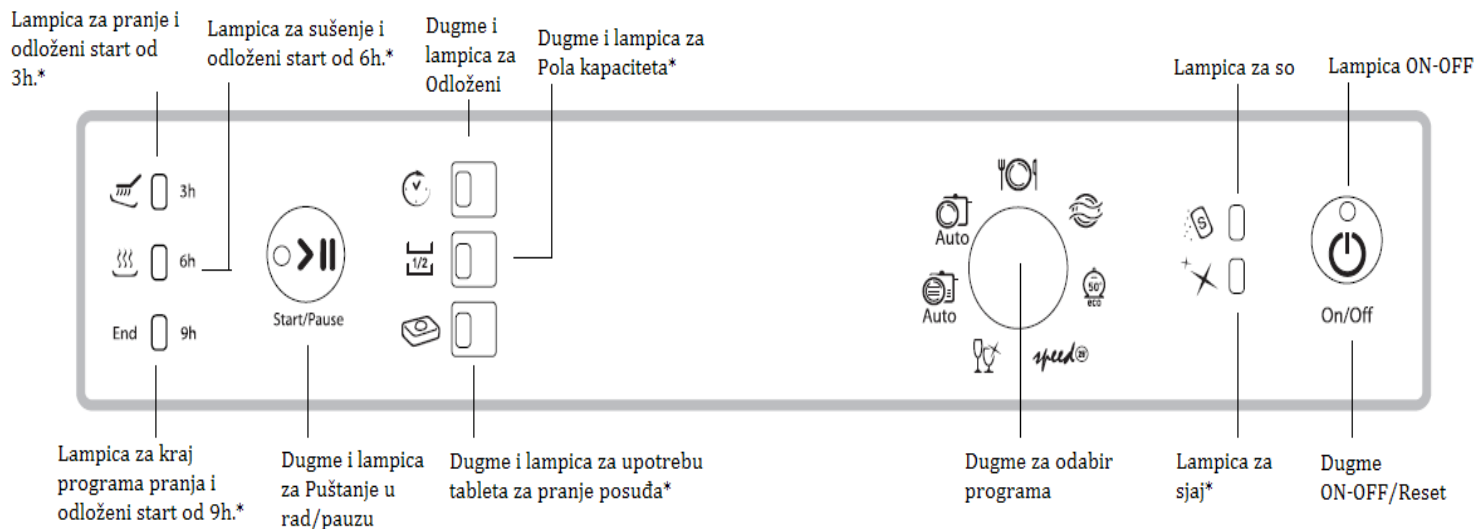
Lampica za pranje i odloženi start od 3h.*

Lampica za sušenje i odloženi start od 6h.*

Dugme i lampica za Odloženi

Dugme i lampica za Pola kapaciteta*

Lampica za so

Lampica ON-OFF

3h

6h

End

9h

Start/Pause

1/2

Auto

Auto

50°
eco

speed

On/Off

Lampica za kraj programa pranja i odloženi start od 9h.*

Dugme i lampica za Puštanje u rad/pauzu

Dugme i lampica za upotrebu tableta za pranje posuđa*

Dugme za odabir programa

Lampica za sjaj*

Dugme ON-OFF/Reset